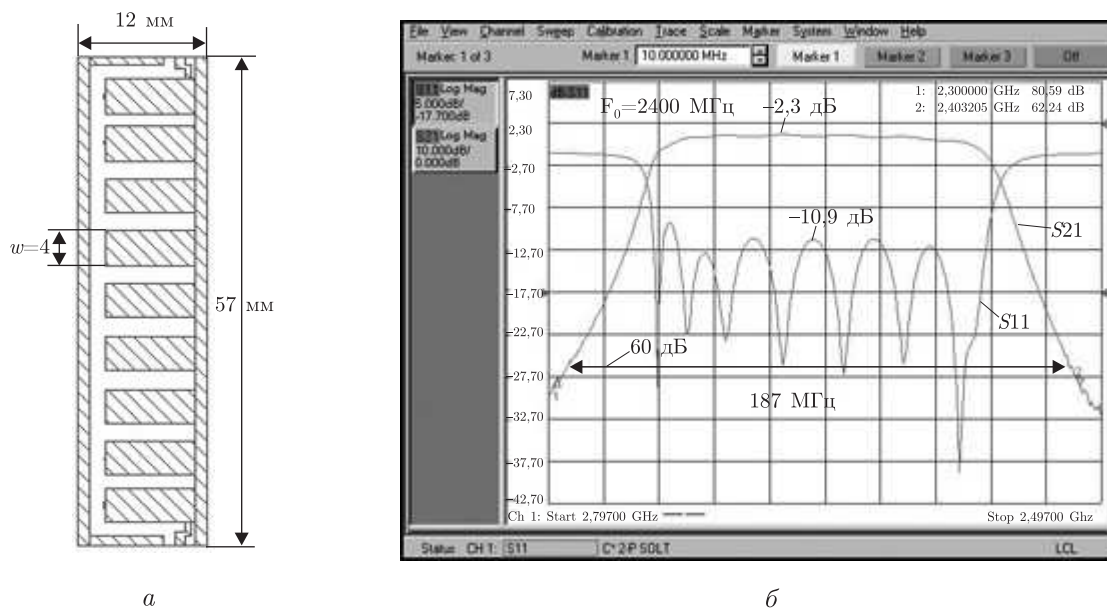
12 мм

$w$=4

57 мм

$a$

File View Channel Sweep Calibration Trace Scale Marker System Window Help

Marker 1 of 3 Marker 1 10.000000 MHz Marker 1 Marker 2 Marker 3 Off

S11 Log Mag 5.000dB/ -17.700dB

S21 Log Mag 10.000dB/ 0.000dB

7,30

2,30

-2,70

-7,70

-12,70

-17,70

-22,70

-27,70

-32,70

-37,70

-42,70

F$_0$=2400 МГц −2,3 дБ

1: 2,300000 GHz 80,59 dB
2: 2,403205 GHz 62,24 dB

−10,9 дБ

$S$21

$S$11

60 дБ

187 МГц

Ch 1: Start 2,79700 GHz

Stop 2,49700 Ghz

Status CH 1: S11 C* 2-P SOLT LCL

$б$